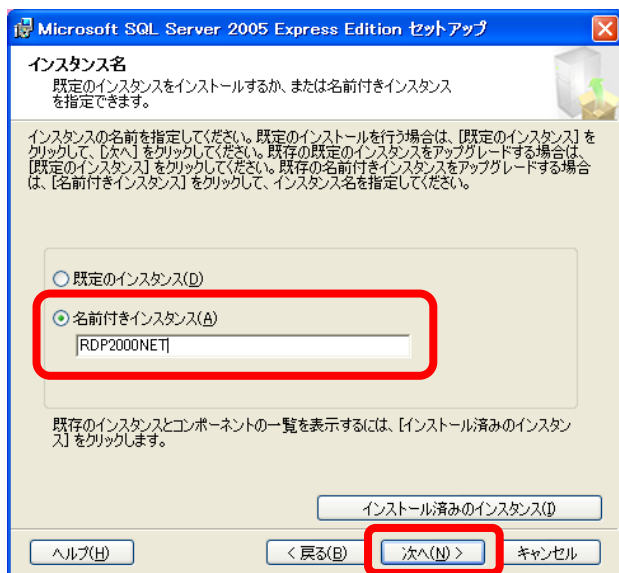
Microsoft SQL Server 2005 Express Edition セットアップ

インスタンス名

既定のインスタンスをインストールするか、または名前付きインスタンスを指定できます。

インスタンスの名前を指定してください。既定のインストールを行う場合は、[既定のインスタンス] をクリックして、[次へ] をクリックしてください。既存の既定のインスタンスをアップグレードする場合は、[既定のインスタンス] をクリックしてください。既存の名前付きインスタンスをアップグレードする場合は、[名前付きインスタンス] をクリックして、インスタンス名を指定してください。

既定のインスタンス(D)

名前付きインスタンス(A)

RDP2000NET

既存のインスタンスとコンポーネントの一覧を表示するには、[インストール済みのインスタンス] をクリックします。

インストール済みのインスタンス(I)

ヘルプ(H)

< 戻る(B)

次へ(N) >

キャンセル